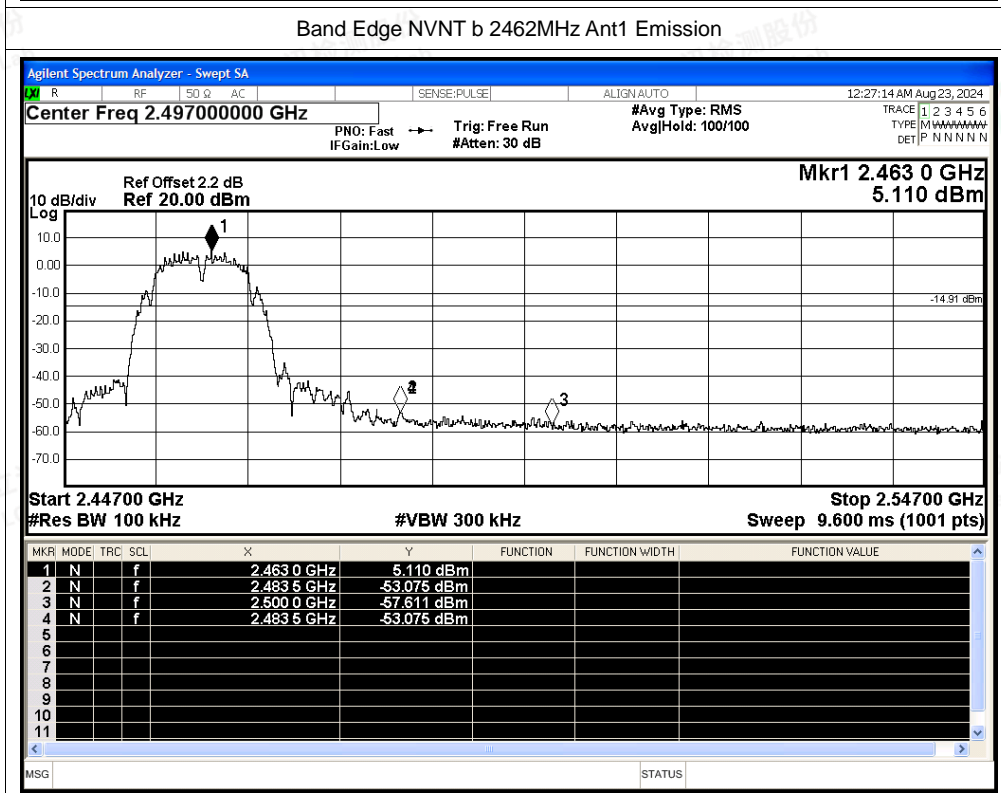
Band Edge NVNT b 2462MHz Ant1 Emission

Agilent Spectrum Analyzer - Swept SA

R RF 50 Ω AC SENSE:PULSE ALIGN AUTO 12:27:14 AM Aug 23, 2024

Center Freq 2.497000000 GHz

PNO: Fast IFGain:Low Trig: Free Run #Atten: 30 dB #Avg Type: RMS Avg|Hold: 100/100

TRACE 1 2 3 4 5 6
TYPE M WWWWW
DET P N N N N N

Ref Offset 2.2 dB
10 dB/div Ref 20.00 dBm
Log

Mkr1 2.463 0 GHz
5.110 dBm

10.0
0.00
-10.0
-20.0
-30.0
-40.0
-50.0
-60.0
-70.0

-14.91 dBm

1
2
3

Start 2.44700 GHz
#Res BW 100 kHz
#VBW 300 kHz
Stop 2.54700 GHz
Sweep 9.600 ms (1001 pts)

| MKR | MODE | TRC | SCL | X | Y | FUNCTION | FUNCTION WIDTH | FUNCTION VALUE |
|---|---|---|---|---|---|---|---|---|
| 1 | N | | f | 2.463 0 GHz | 5.110 dBm | | | |
| 2 | N | | f | 2.483 5 GHz | -53.075 dBm | | | |
| 3 | N | | f | 2.500 0 GHz | -57.611 dBm | | | |
| 4 | N | | f | 2.483 5 GHz | -53.075 dBm | | | |
| 5 | | | | | | | | |
| 6 | | | | | | | | |
| 7 | | | | | | | | |
| 8 | | | | | | | | |
| 9 | | | | | | | | |
| 10 | | | | | | | | |
| 11 | | | | | | | | |

MSG STATUS